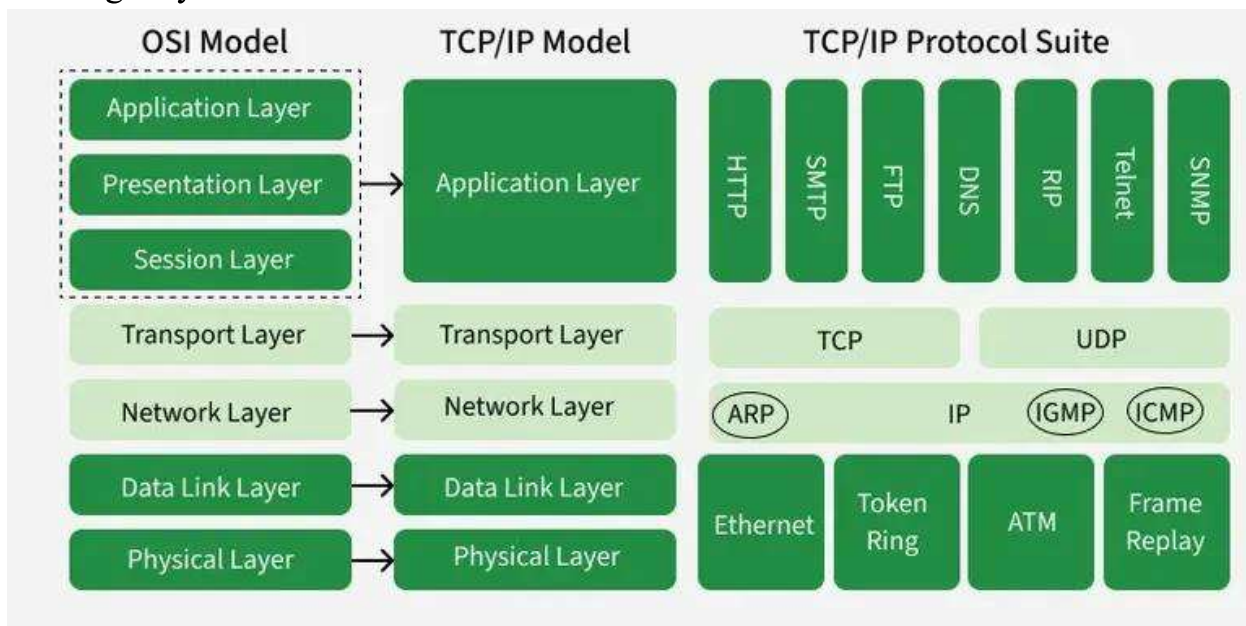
OSI Model

Application Layer

Presentation Layer

Session Layer

Transport Layer

Network Layer

Data Link Layer

Physical Layer

TCP/IP Model

Application Layer

Transport Layer

Network Layer

Data Link Layer

Physical Layer

TCP/IP Protocol Suite

HTTP

SMTP

FTP

DNS

RIP

Telnet

SNMP

TCP

UDP

ARP

IP

IGMP

ICMP

Ethernet

Token Ring

ATM

Frame Replay